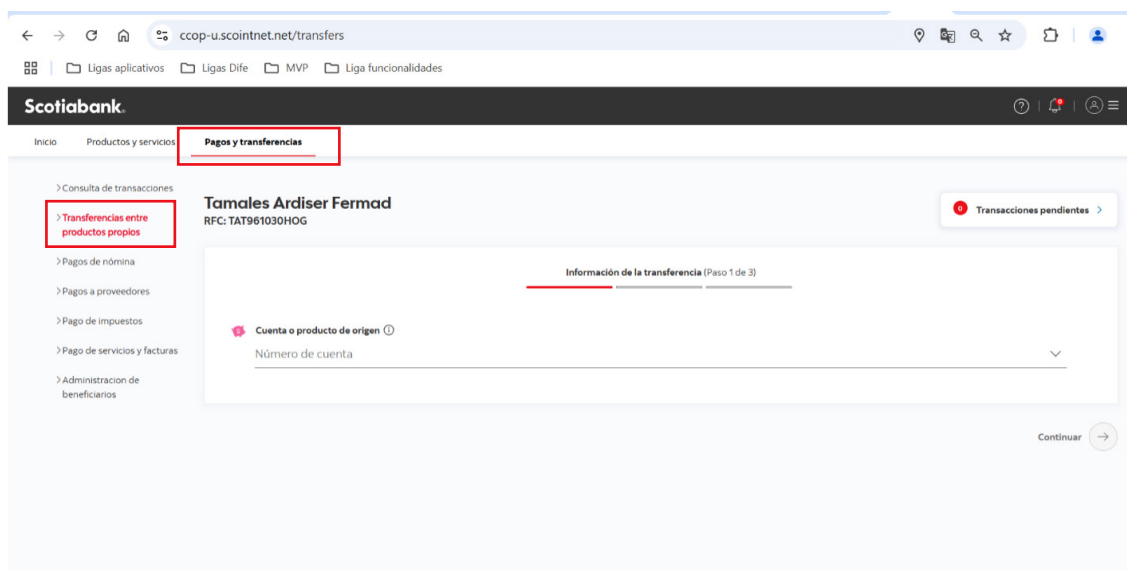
ccop-u.scointnet.net/transfers

Ligas aplicativos   Ligas Dife   MVP   Liga funcionalidades

Scotiabank.

Inicio   Productos y servicios   Pagos y transferencias

> Consulta de transacciones
> Transferencias entre productos propios
> Pagos de nómina
> Pagos a proveedores
> Pago de impuestos
> Pago de servicios y facturas
> Administracion de beneficiarios

Tamales Ardiser Fermad
RFC: TAT961030HOG

0 Transacciones pendientes >

Información de la transferencia (Paso 1 de 3)

Cuenta o producto de origen ⓘ
Número de cuenta

Continuar